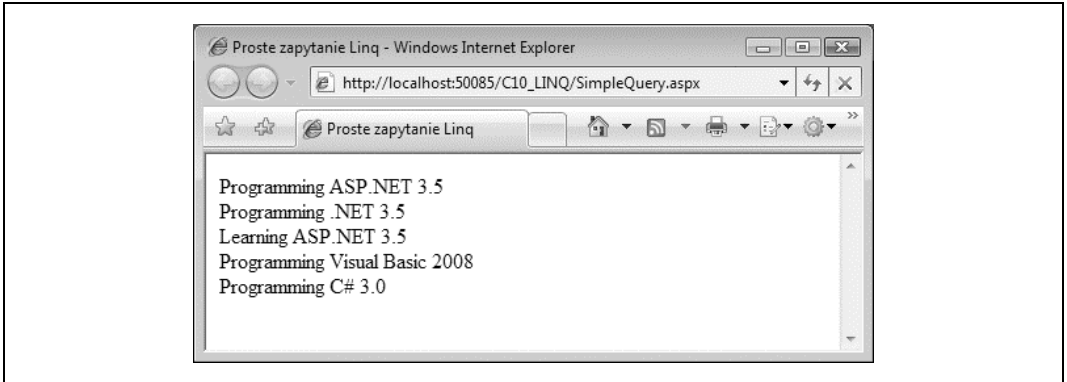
Proste zapytanie Linq - Windows Internet Explorer

http://localhost:50085/C10_LINQ/SimpleQuery.aspx

Proste zapytanie Linq

Programming ASP.NET 3.5
Programming .NET 3.5
Learning ASP.NET 3.5
Programming Visual Basic 2008
Programming C# 3.0